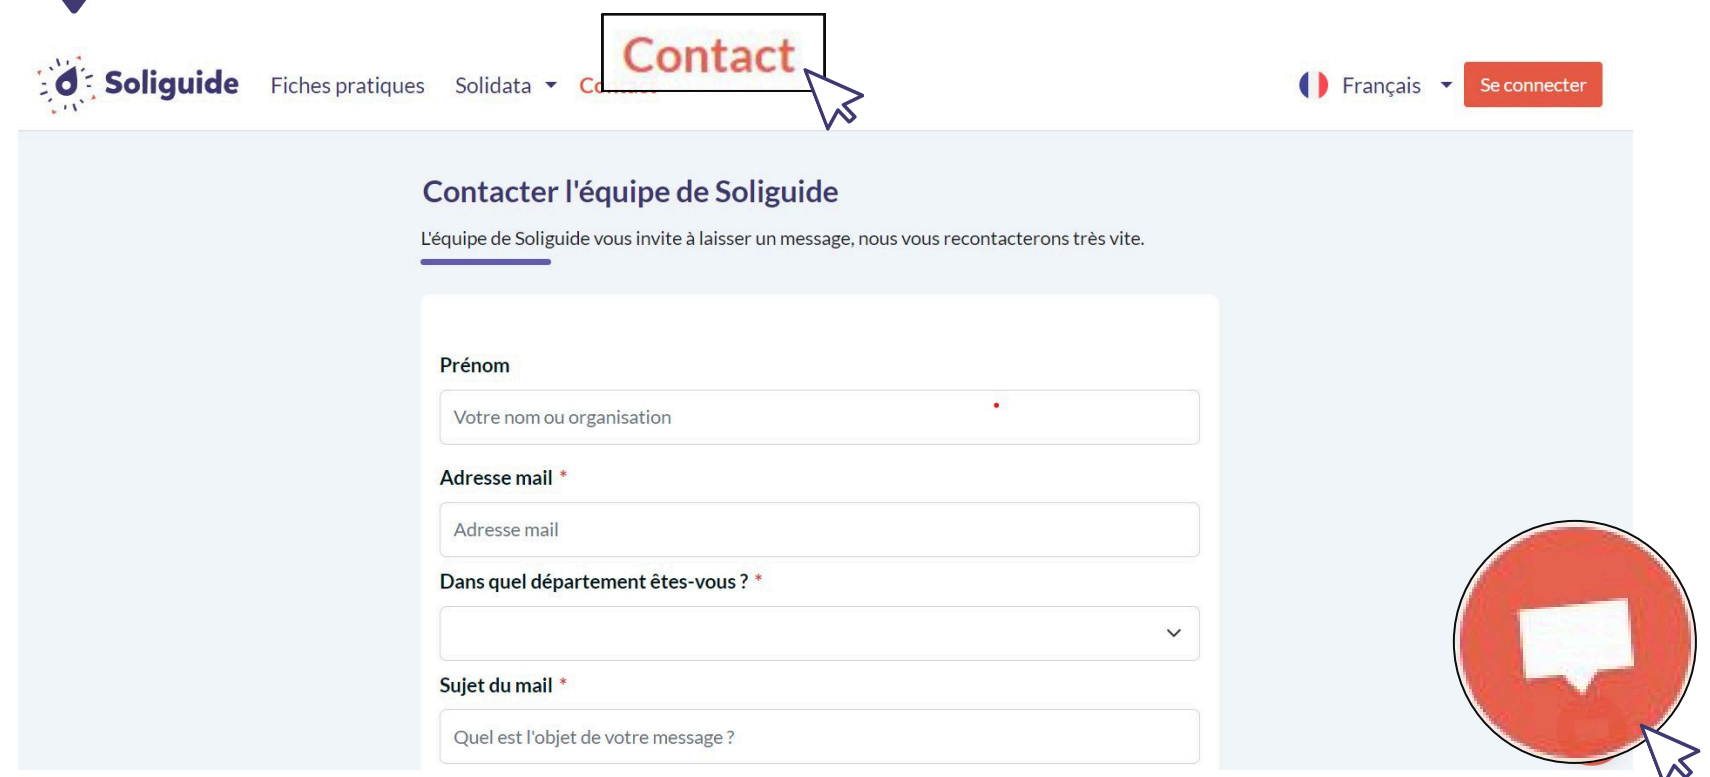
Soliguide Fiches pratiques Solidata Co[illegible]

Contact

Français Se connecter

Contacter l'équipe de Soliguide

L'équipe de Soliguide vous invite à laisser un message, nous vous recontacterons très vite.

Prénom

Votre nom ou organisation

Adresse mail *

Adresse mail

Dans quel département êtes-vous ? *

Sujet du mail *

Quel est l'objet de votre message ?